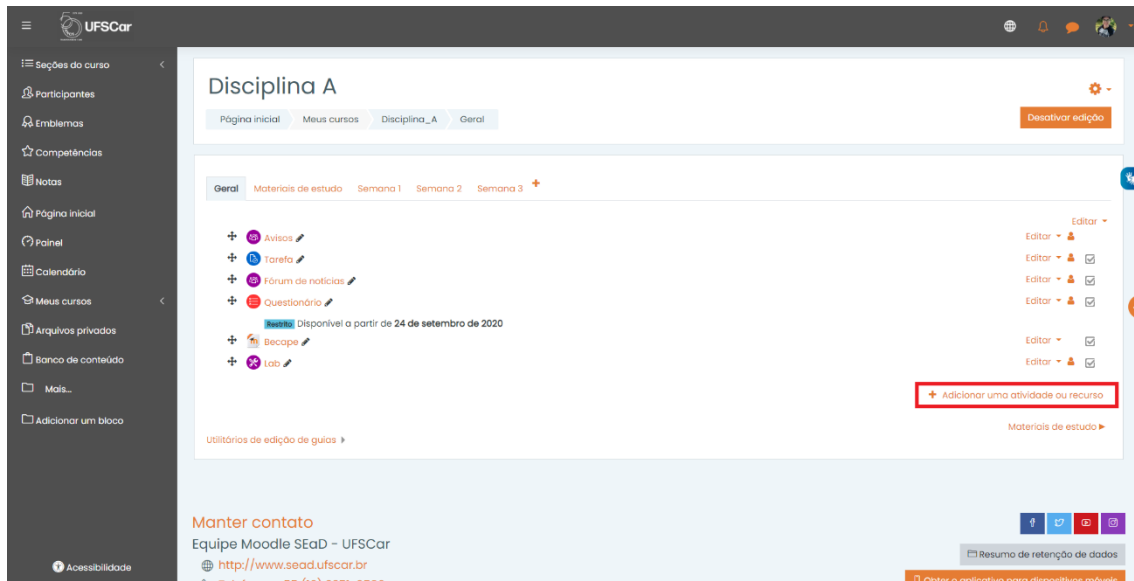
UFSCar

Seções do curso
Participantes
Emblemas
Competências
Notas
Página inicial
Painel
Calendário
Meus cursos
Arquivos privados
Banco de conteúdo
Mais...
Adicionar um bloco

Acessibilidade

Disciplina A

Página inicial | Meus cursos | Disciplina_A | Geral

Desativar edição

Geral | Materiais de estudo | Semana 1 | Semana 2 | Semana 3 | +

Editar
Avisos — Editar
Tarefa — Editar
Fórum de notícias — Editar
Questionário — Editar
Restrito Disponível a partir de 24 de setembro de 2020
Becape — Editar
Lab — Editar

+ Adicionar uma atividade ou recurso

Materiais de estudo ▸

Utilitários de edição de guias ▸

Manter contato
Equipe Moodle SEaD - UFSCar
http://www.sead.ufscar.br
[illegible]

Resumo de retenção de dados
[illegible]